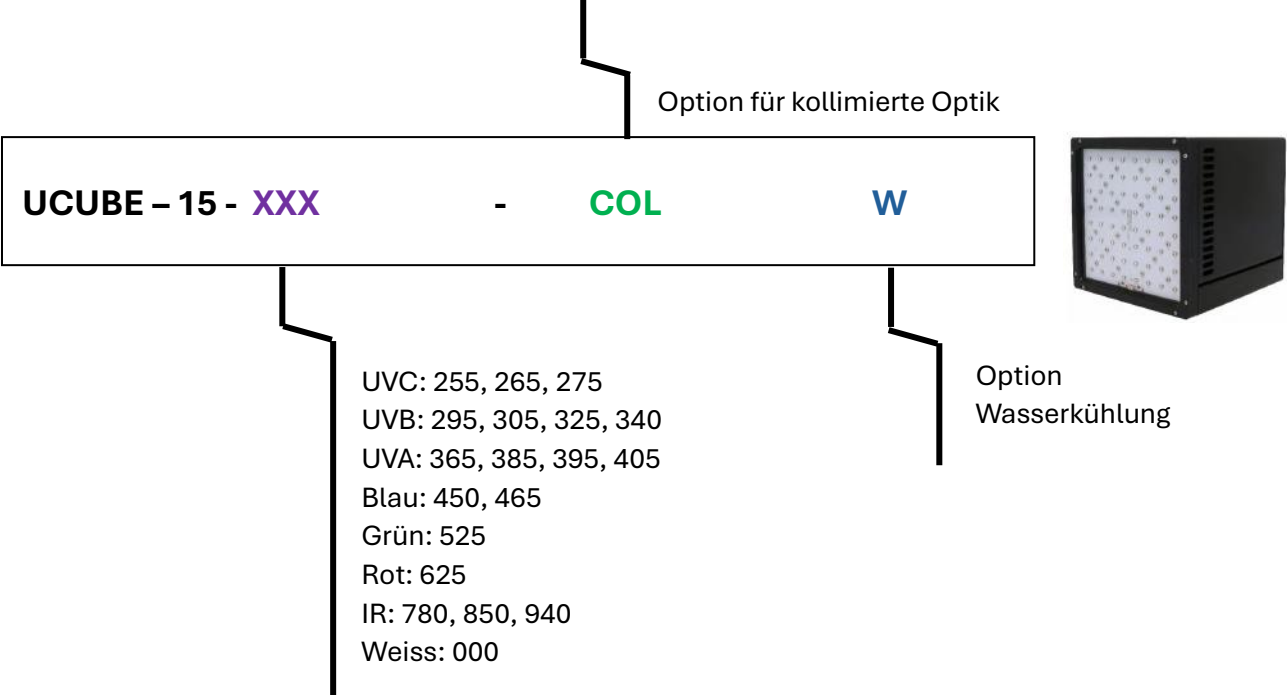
Option für kollimierte Optik

UCUBE – 15 - XXX - COL W

UVC: 255, 265, 275
UVB: 295, 305, 325, 340
UVA: 365, 385, 395, 405
Blau: 450, 465
Grün: 525
Rot: 625
IR: 780, 850, 940
Weiss: 000

Option
Wasserkühlung